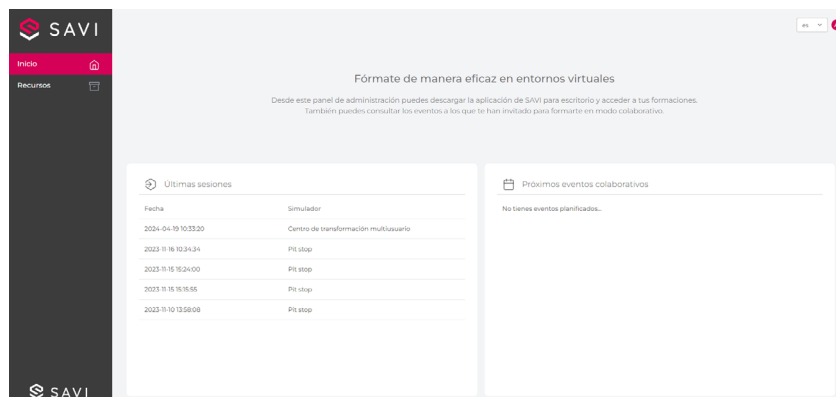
SAVI

Inicio
Recursos

es

Fórmate de manera eficaz en entornos virtuales

Desde este panel de administración puedes descargar la aplicación de SAVI para escritorio y acceder a tus formaciones. También puedes consultar los eventos a los que te han invitado para formarte en modo colaborativo.

Últimas sesiones

| Fecha | Simulador |
|---|---|
| 2024-04-19 10:33:20 | Centro de transformación multiusuario |
| 2023-11-16 10:34:34 | Pit stop |
| 2023-11-15 15:24:00 | Pit stop |
| 2023-11-15 15:15:55 | Pit stop |
| 2023-11-10 13:58:08 | Pit stop |

Próximos eventos colaborativos

No tienes eventos planificados...

SAVI